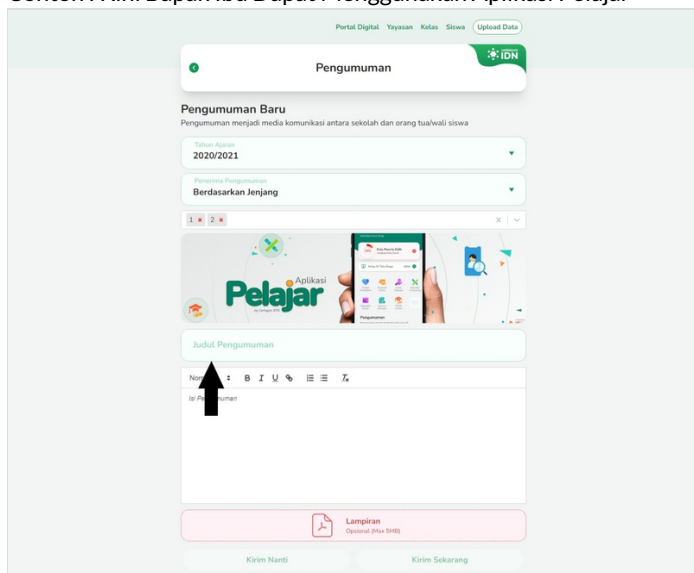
Portal Digital Yayasan Kelas Siswa Upload Data

IDN

Pengumuman

Pengumuman Baru
Pengumuman menjadi media komunikasi antara sekolah dan orang tua/wali siswa

Tahun Ajaran
2020/2021

Penerima Pengumuman
Berdasarkan Jenjang

1 × 2 ×

Aplikasi
Pelajar

Pengumuman

Judul Pengumuman

No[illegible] B I U

Isi P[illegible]uman

Lampiran
Opsional (Max 5MB)

Kirim Nanti

Kirim Sekarang